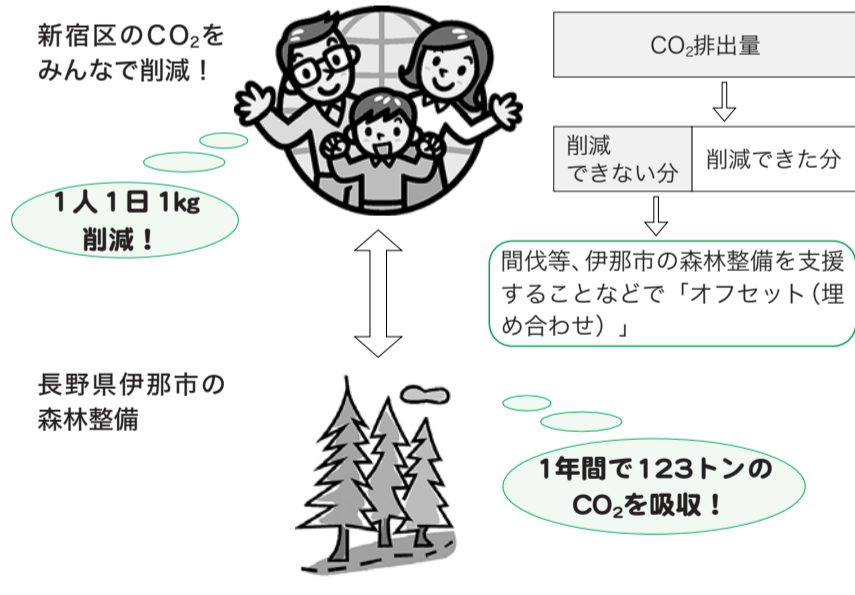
新宿区の$CO_2$をみんなで削減！

1人1日1kg削減！

$CO_2$排出量

| 削減できない分 | 削減できた分 |
|---|---|

間伐等、伊那市の森林整備を支援することなどで「オフセット（埋め合わせ）」

長野県伊那市の森林整備

1年間で123トンの$CO_2$を吸収！